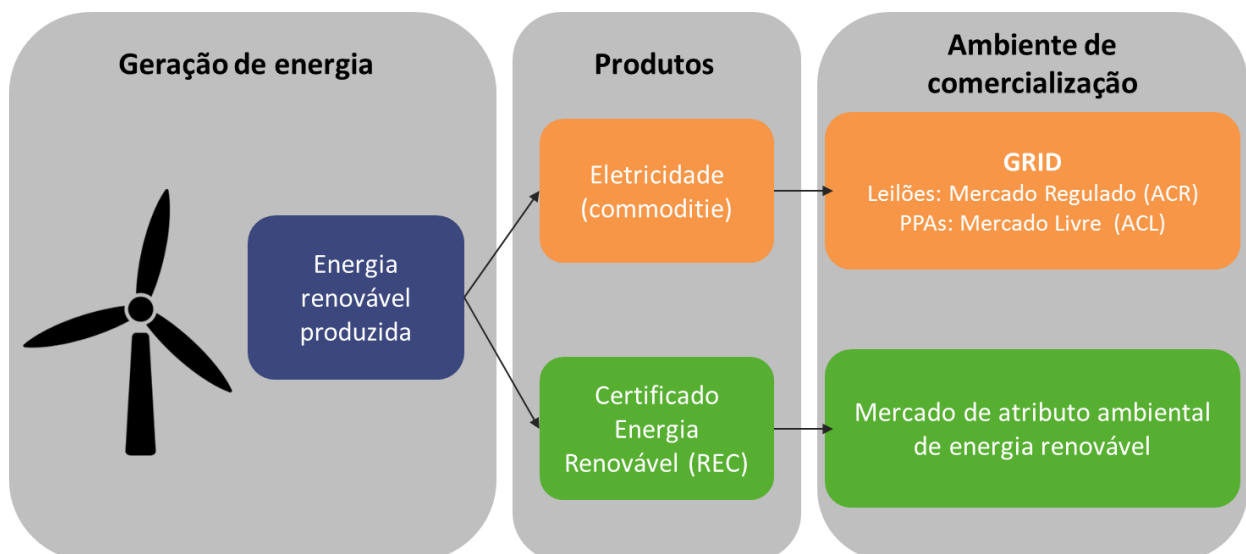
Geração de energia

Energia renovável produzida

Produtos

Eletricidade (commoditie)

Certificado Energia Renovável (REC)

Ambiente de comercialização

GRID
Leilões: Mercado Regulado (ACR)
PPAs: Mercado Livre (ACL)

Mercado de atributo ambiental de energia renovável